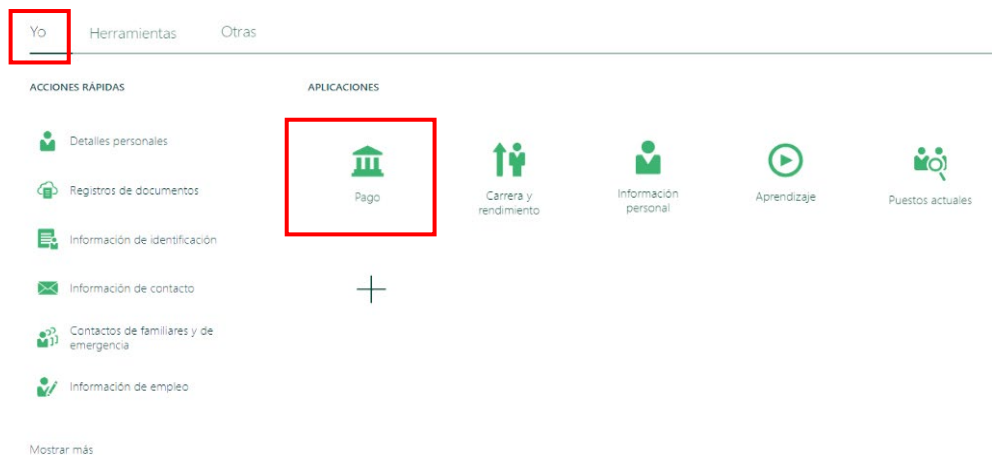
Yo Herramientas Otras

ACCIONES RÁPIDAS

Detalles personales

Registros de documentos

Información de identificación

Información de contacto

Contactos de familiares y de emergencia

Información de empleo

Mostrar más

APLICACIONES

Pago

Carrera y rendimiento

Información personal

Aprendizaje

Puestos actuales